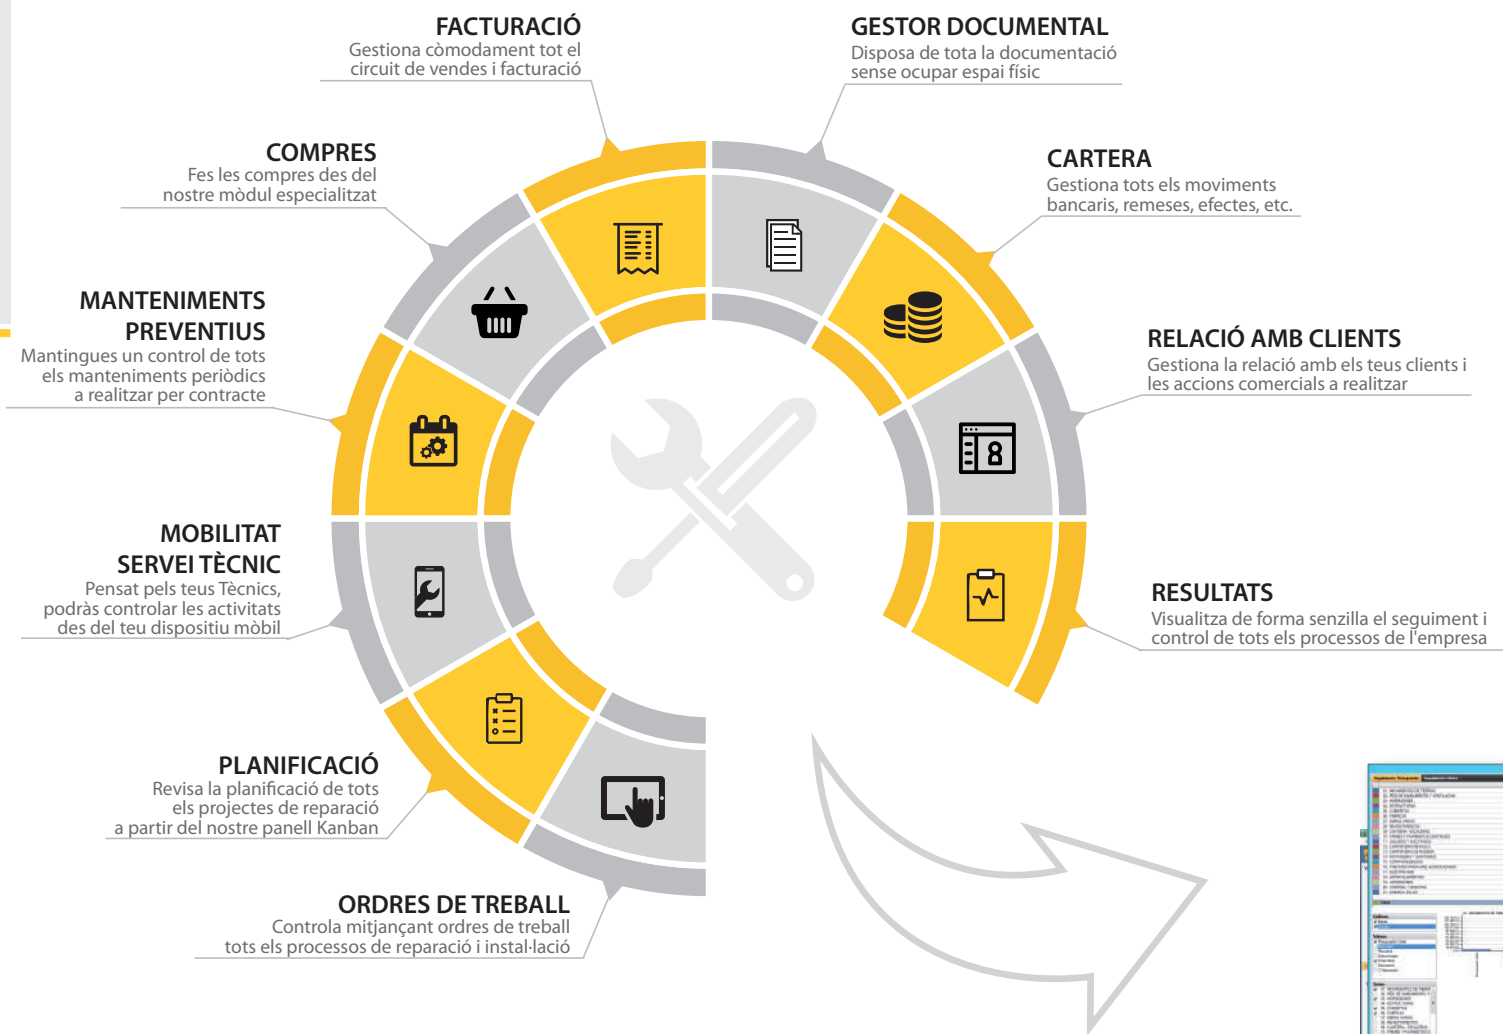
FACTURACIÓ
Gestiona còmodament tot el circuit de vendes i facturació

GESTOR DOCUMENTAL
Disposa de tota la documentació sense ocupar espai físic

COMPRES
Fes les compres des del nostre mòdul especialitzat

CARTERA
Gestiona tots els moviments bancaris, remeses, efectes, etc.

MANTENIMENTS PREVENTIUS
Mantingues un control de tots els manteniments periòdics a realitzar per contracte

RELACIÓ AMB CLIENTS
Gestiona la relació amb els teus clients i les accions comercials a realitzar

MOBILITAT SERVEI TÈCNIC
Pensat pels teus Tècnics, podràs controlar les activitats des del teu dispositiu mòbil

RESULTATS
Visualitza de forma senzilla el seguiment i control de tots els processos de l'empresa

PLANIFICACIÓ
Revisa la planificació de tots els projectes de reparació a partir del nostre panell Kanban

ORDRES DE TREBALL
Controla mitjançant ordres de treball tots els processos de reparació i instal·lació